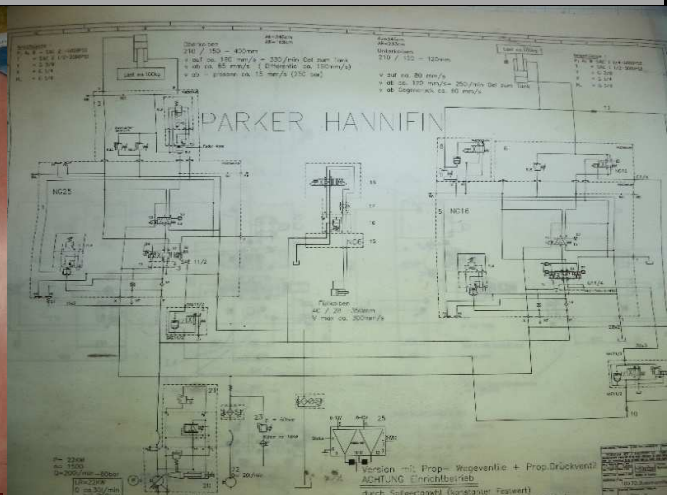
PARKER HANNIFIN

Oberkolben
210 / 150 – 400mm

v auf ca. 170 mm/s = 330 l/min Öel zum Tank
v ab ca. 85 mm/s ( Differential ca. 190 mm/s)
v ab – pressen ca. 15 mm/s (250 bar)

Last ca 100kg

Unterkolben
210 / 100 – 120mm

v auf ca. 80 mm/s
v ab ca. 120 mm/s = 250 l/min Öel zum Tank
v ab Gegendruck ca. 60 mm/s

Last ca 50kg

NG25

NG16

NG6

Füllkolben
40 / 28 – 350mm
V max ca. 300mm/s

Version mit Prop- Wegeventile + Prop.Druckventil
ACHTUNG Einrichtbetrieb
durch Sollwertvorgabe (begrenzter Festwert)

P= 22kW
n= 1500
Q=200 l/min – 60bar
LR=22kW
Q ca.300 l/min